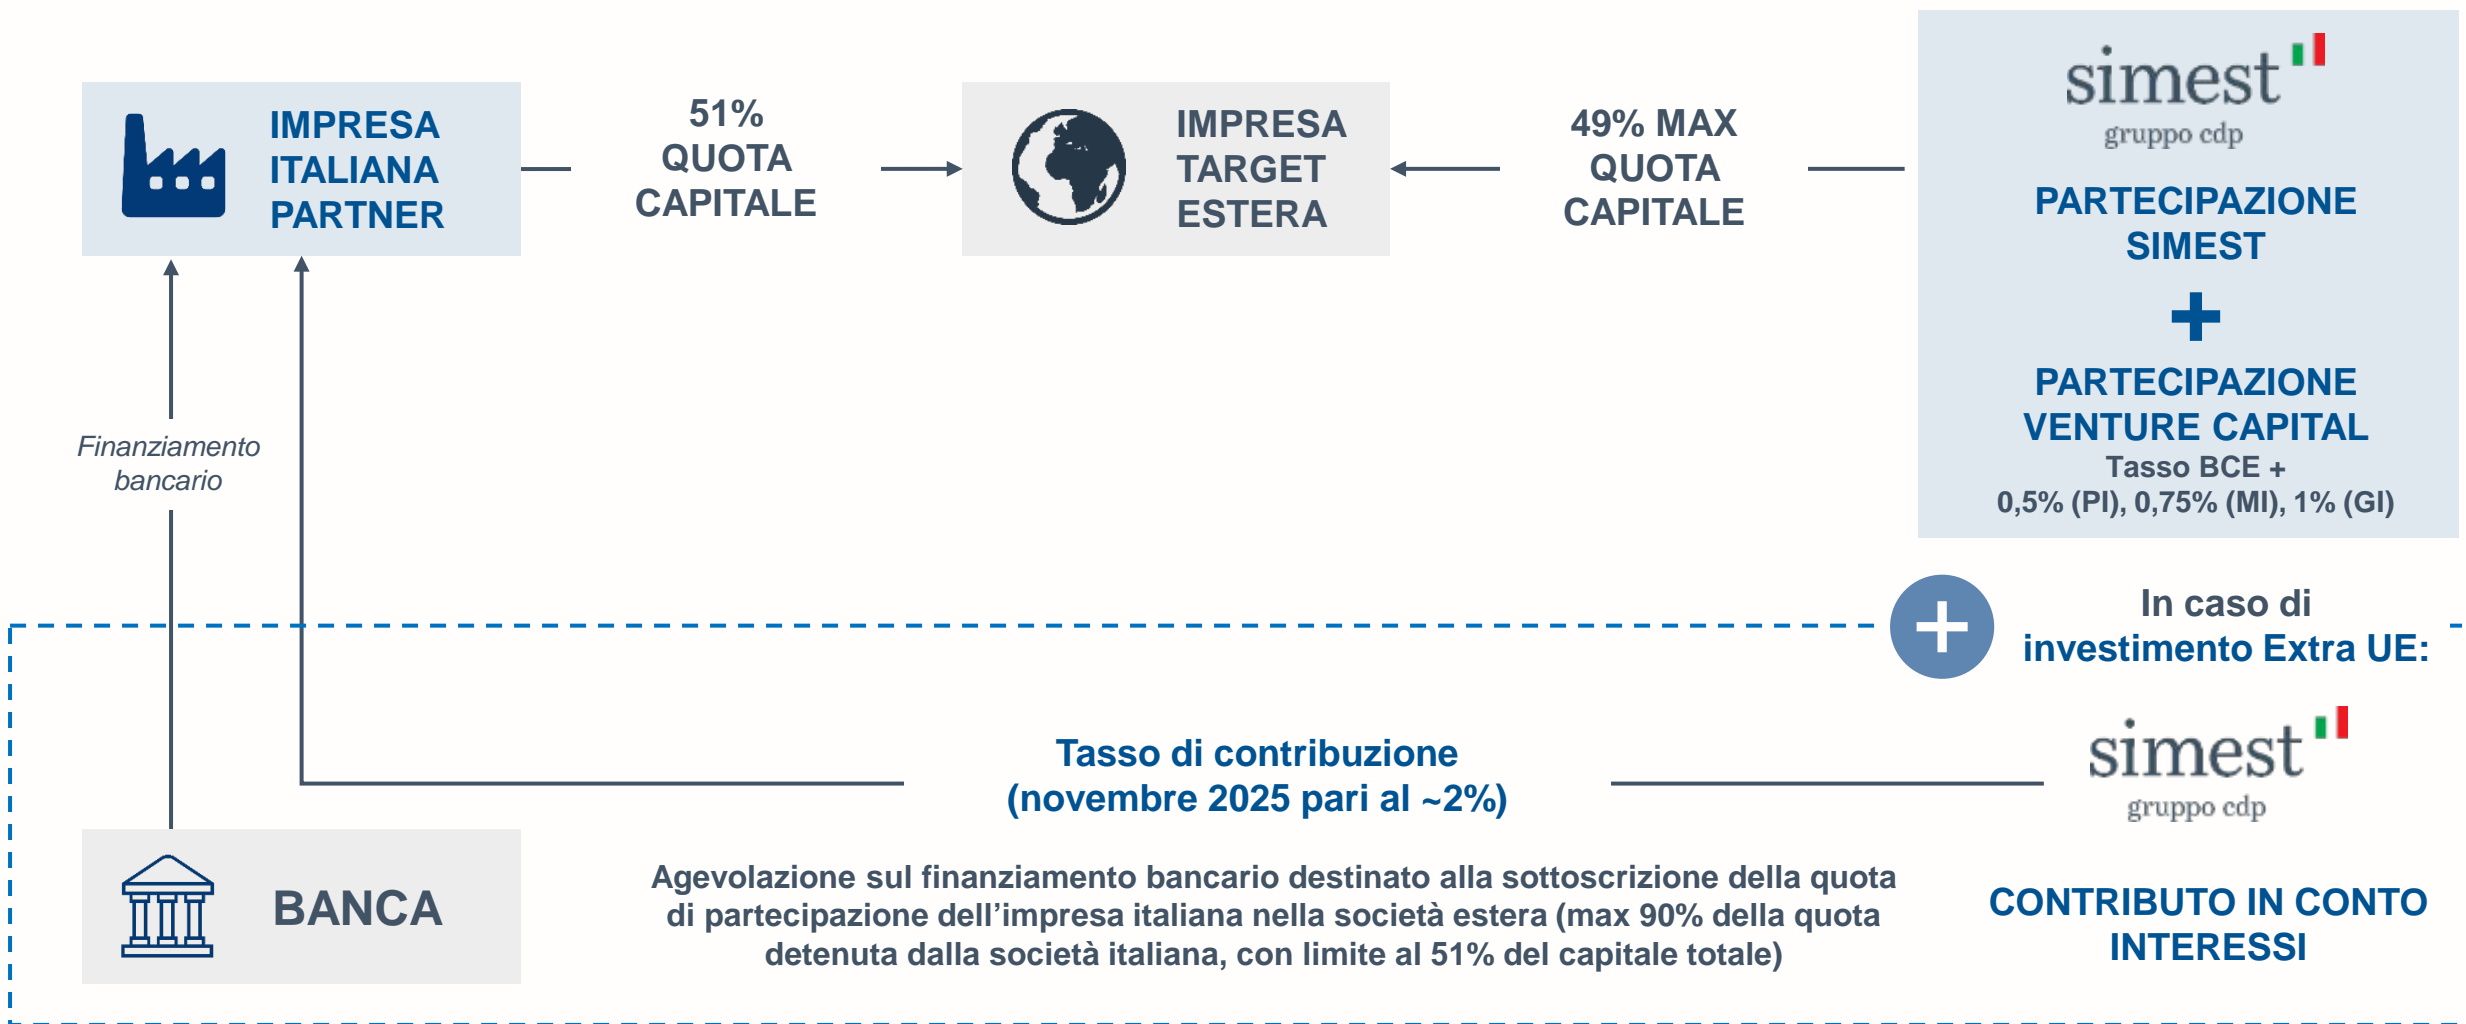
IMPRESA ITALIANA PARTNER

51% QUOTA CAPITALE

IMPRESA TARGET ESTERA

49% MAX QUOTA CAPITALE

simest
gruppo cdp

PARTECIPAZIONE SIMEST

+

PARTECIPAZIONE VENTURE CAPITAL
Tasso BCE +
0,5% (PI), 0,75% (MI), 1% (GI)

Finanziamento bancario

In caso di investimento Extra UE:

Tasso di contribuzione (novembre 2025 pari al ~2%)

simest
gruppo cdp

BANCA

Agevolazione sul finanziamento bancario destinato alla sottoscrizione della quota di partecipazione dell'impresa italiana nella società estera (max 90% della quota detenuta dalla società italiana, con limite al 51% del capitale totale)

CONTRIBUTO IN CONTO INTERESSI